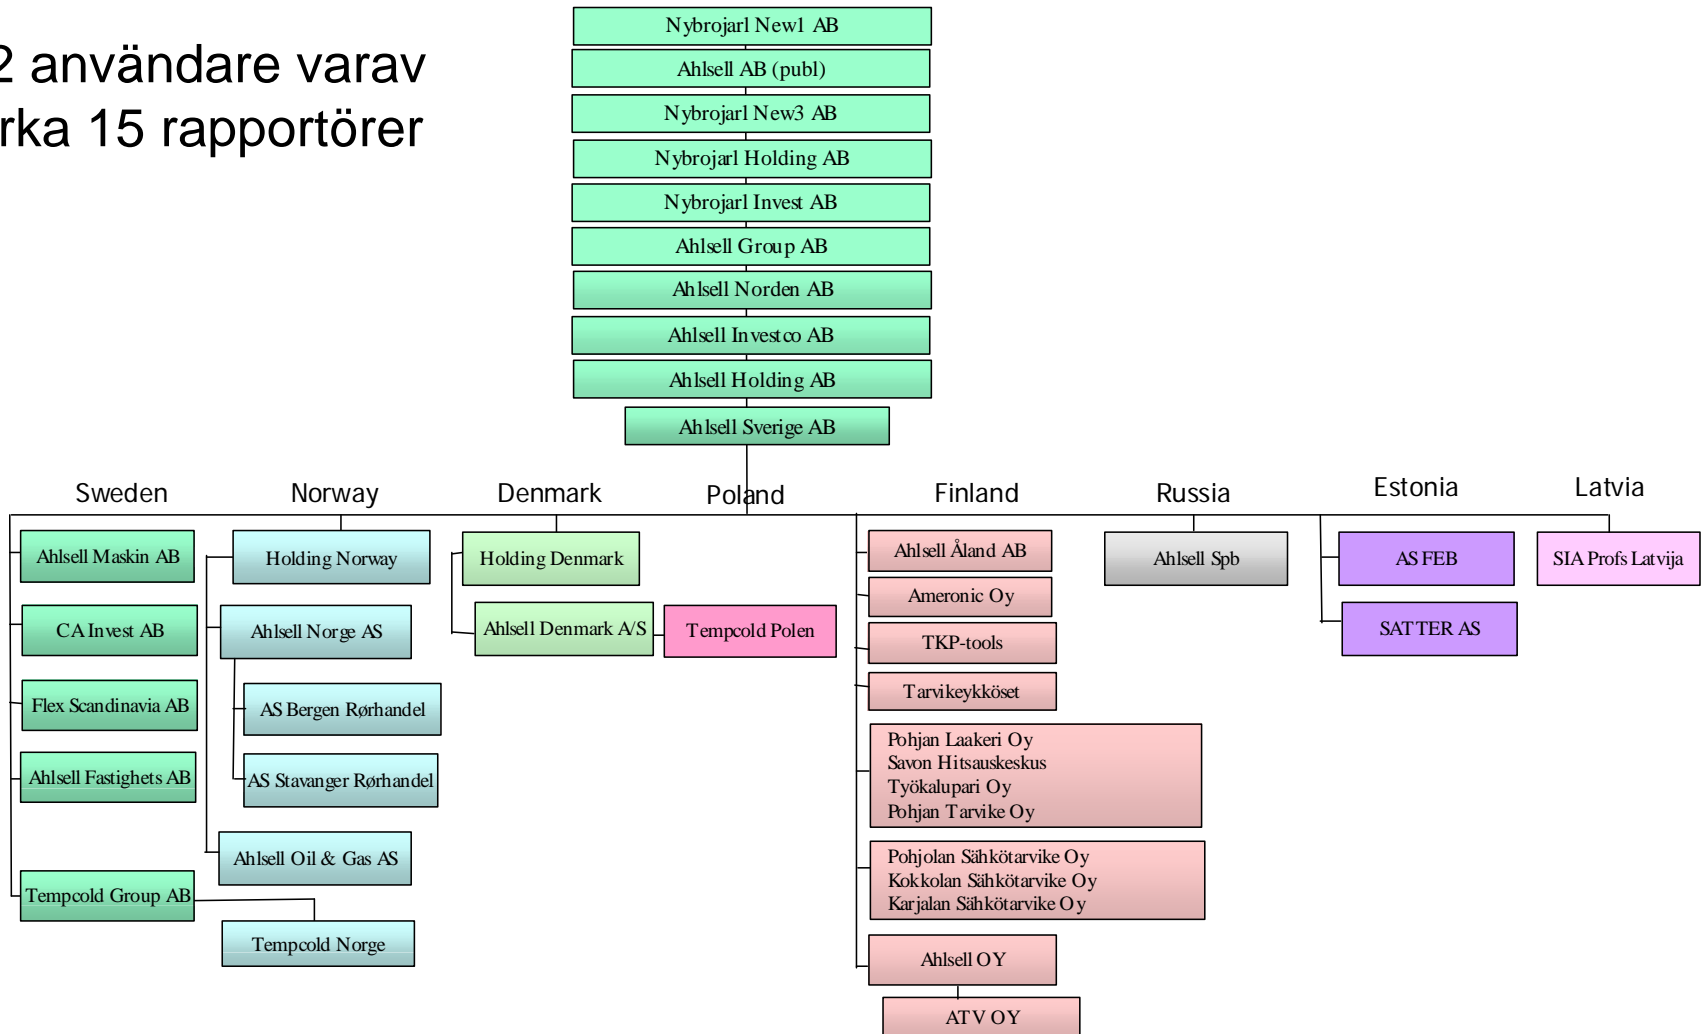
2 användare varav
rka 15 rapportörer

Nybrojarl New1 AB
Ahlsell AB (publ)
Nybrojarl New3 AB
Nybrojarl Holding AB
Nybrojarl Invest AB
Ahlsell Group AB
Ahlsell Norden AB
Ahlsell Investco AB
Ahlsell Holding AB
Ahlsell Sverige AB

Sweden
Ahlsell Maskin AB
CA Invest AB
Flex Scandinavia AB
Ahlsell Fastighets AB
Tempcold Group AB

Norway
Holding Norway
Ahlsell Norge AS
AS Bergen Rørhandel
AS Stavanger Rørhandel
Ahlsell Oil & Gas AS
Tempcold Norge

Denmark
Holding Denmark
Ahlsell Denmark A/S

Poland
Tempcold Polen

Finland
Ahlsell Åland AB
Ameronic Oy
TKP-tools
Tarvikeykköset
Pohjan Laakeri Oy
Savon Hitsauskeskus
Työkalupari Oy
Pohjan Tarvike Oy
Pohjolan Sähkötarvike Oy
Kokkolan Sähkötarvike Oy
Karjalan Sähkötarvike Oy
Ahlsell OY
ATV OY

Russia
Ahlsell Spb

Estonia
AS FEB
SATTER AS

Latvia
SIA Profs Latvija